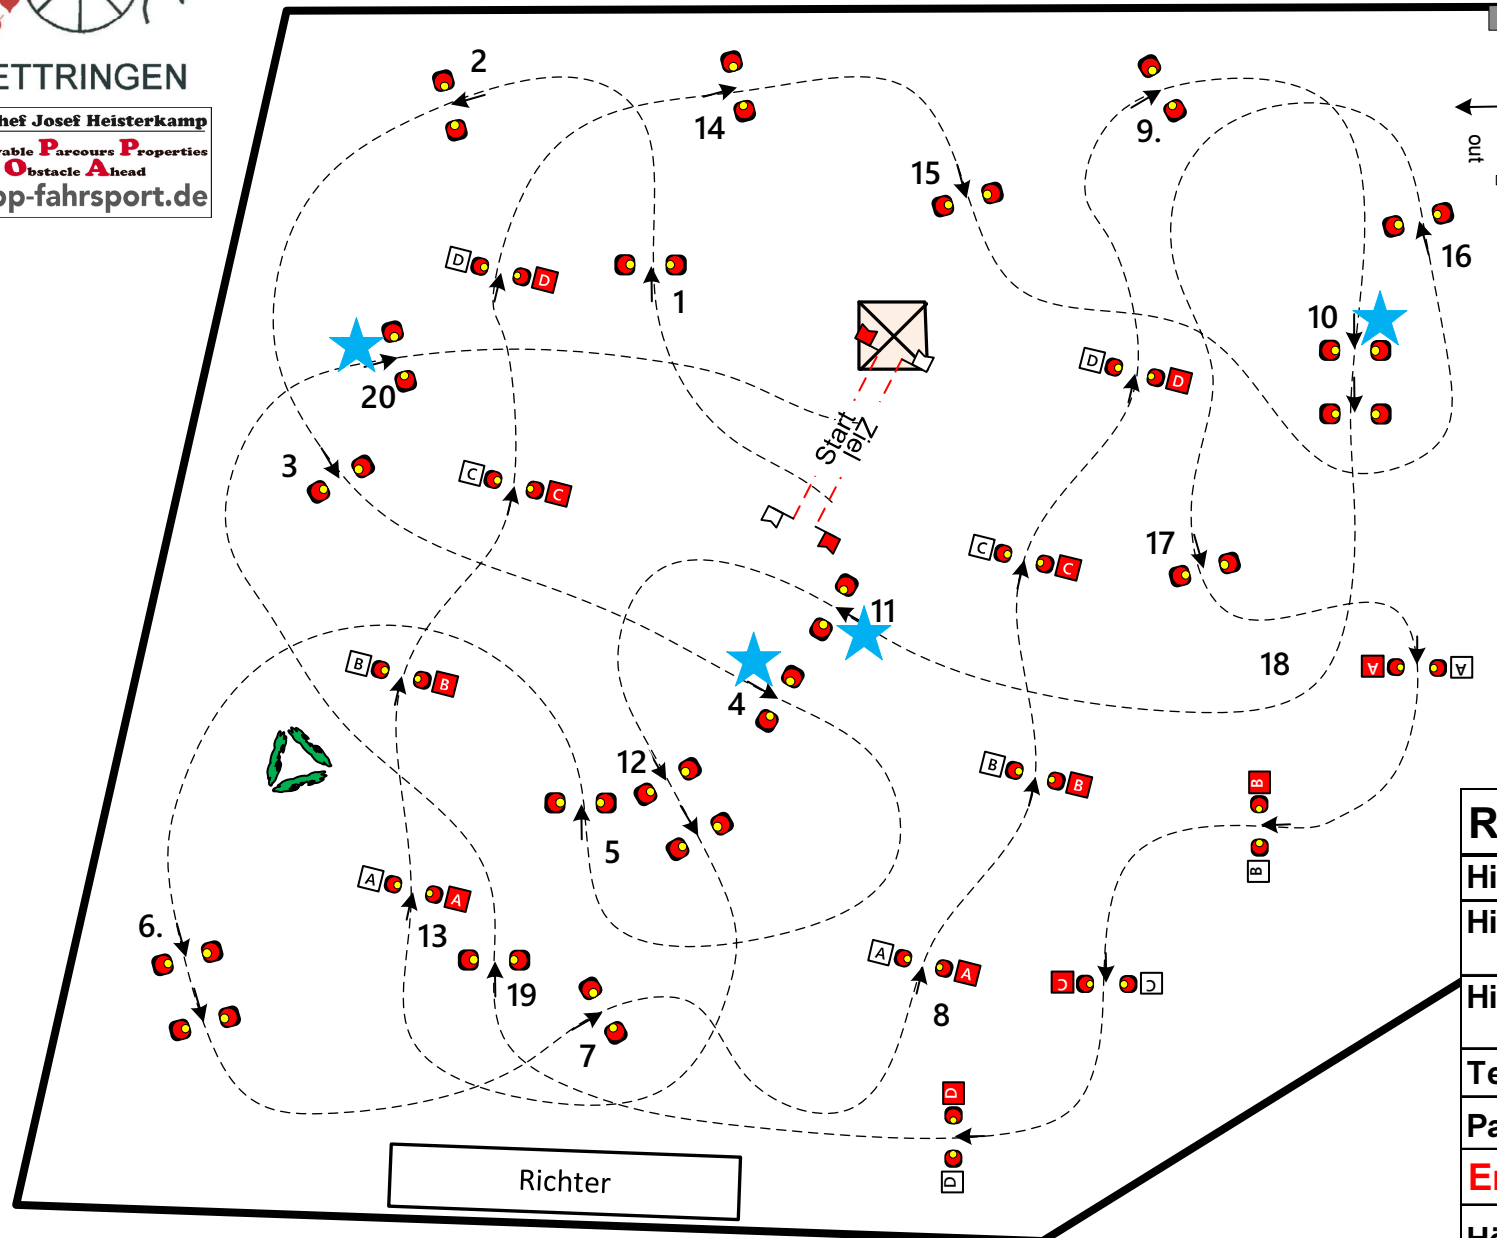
ETTRINGEN

hef Josef Heisterkamp
rable Parcours Properties
Obstacle Ahead
op-fahrsport.de

2
14
9.
out
15
16
D D
1
10
20
D D
Start
Ziel
3
C C
C C
17
11
18
B B
4
A A
12
B B
B
5
A A
13
6.
A A
C C
19
8
7
D
D
Richter

R
Hi
Hi
Hi
Te
Pa
E